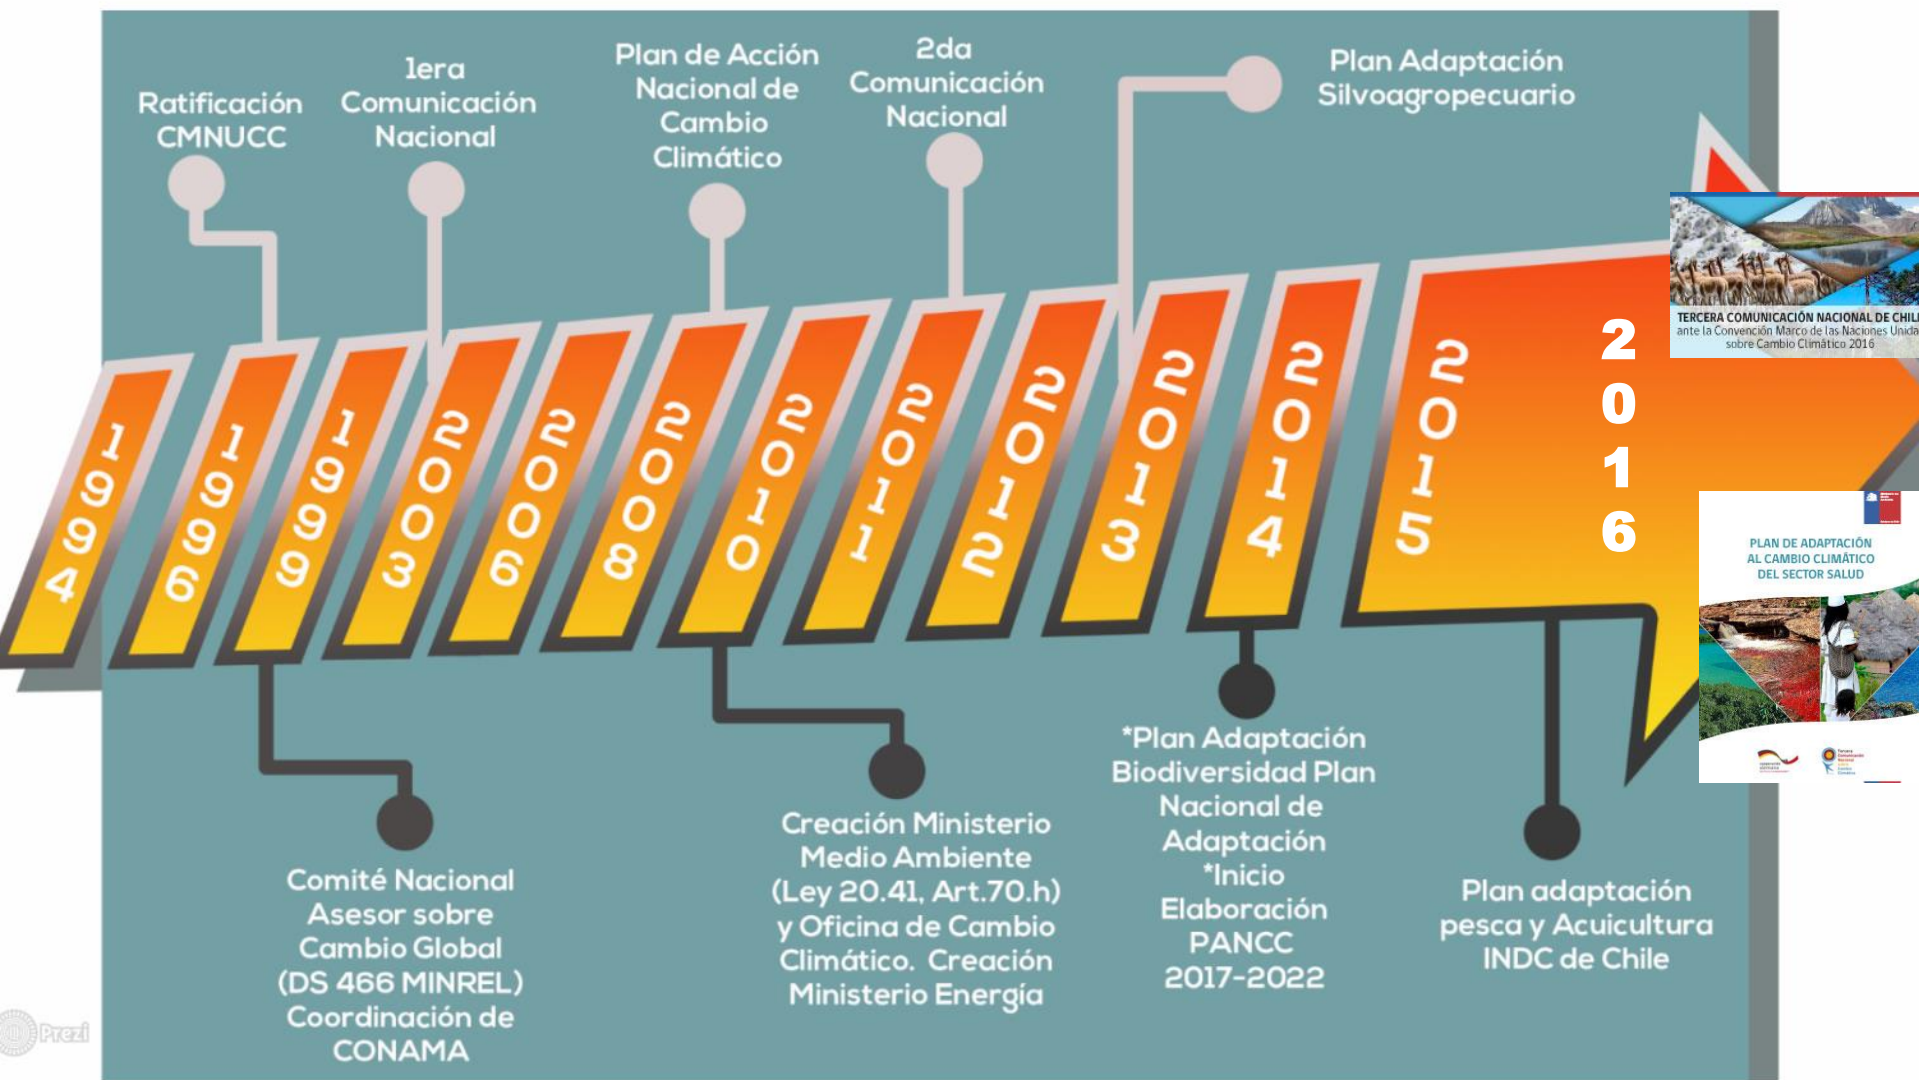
Ratificación CMNUCC

1era Comunicación Nacional

Plan de Acción Nacional de Cambio Climático

2da Comunicación Nacional

Plan Adaptación Silvoagropecuario

1994

1996

1999

2003

2006

2008

2010

2011

2012

2013

2014

2015

2016

TERCERA COMUNICACIÓN NACIONAL DE CHILE ante la Convención Marco de las Naciones Unidas sobre Cambio Climático 2016

PLAN DE ADAPTACIÓN AL CAMBIO CLIMÁTICO DEL SECTOR SALUD

Comité Nacional Asesor sobre Cambio Global (DS 466 MINREL) Coordinación de CONAMA

Creación Ministerio Medio Ambiente (Ley 20.41, Art.70.h) y Oficina de Cambio Climático. Creación Ministerio Energía

*Plan Adaptación Biodiversidad Plan Nacional de Adaptación *Inicio Elaboración PANCC 2017-2022

Plan adaptación pesca y Acuicultura INDC de Chile

Prezi